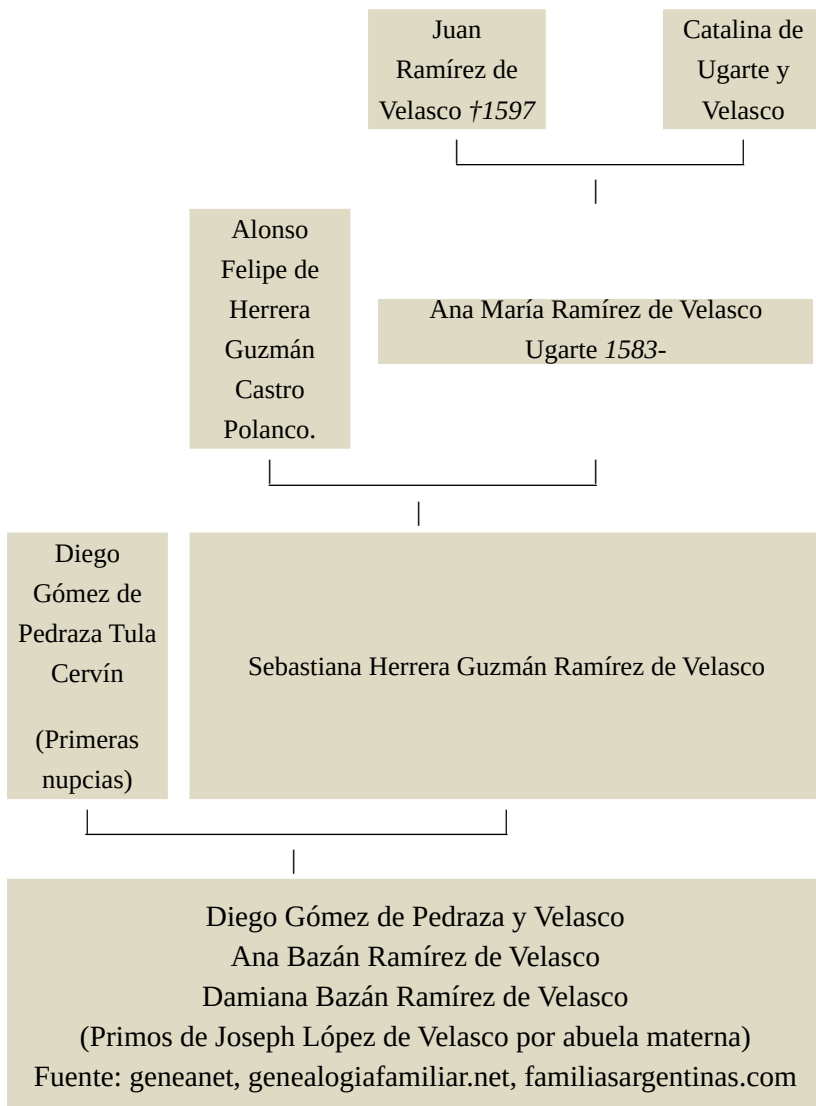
Juan Ramírez de Velasco *†1597*

Catalina de Ugarte y Velasco

Alonso Felipe de Herrera Guzmán Castro Polanco.

Ana María Ramírez de Velasco Ugarte *1583-*

Diego Gómez de Pedraza Tula Cervín

(Primeras nupcias)

Sebastiana Herrera Guzmán Ramírez de Velasco

Diego Gómez de Pedraza y Velasco
Ana Bazán Ramírez de Velasco
Damiana Bazán Ramírez de Velasco
(Primos de Joseph López de Velasco por abuela materna)
Fuente: geneanet, genealogiafamiliar.net, familiasargentinas.com